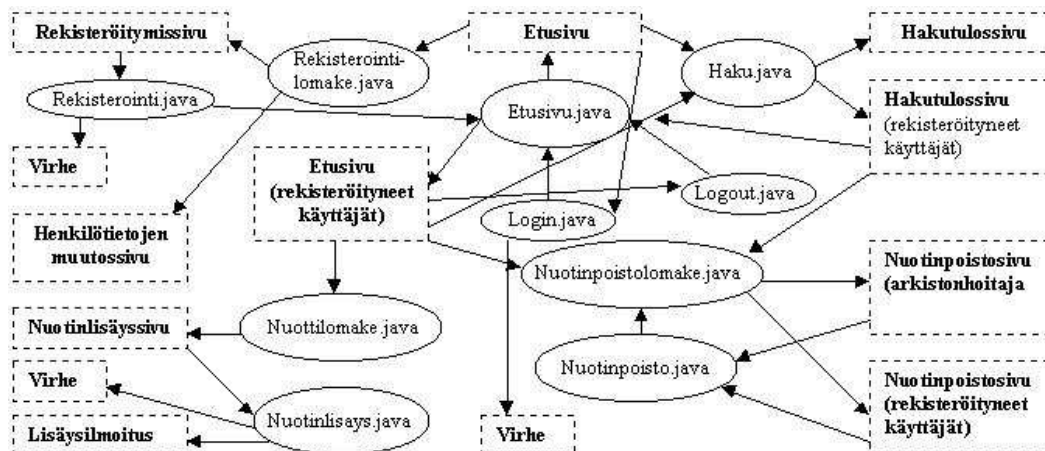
Rekisteröitymissivu

Rekisterointilomake.java

Etusivu

Haku.java

Hakutulossivu

Rekisterointi.java

Etusivu.java

Hakutulossivu (rekisteröityneet käyttäjät)

Virhe

Etusivu (rekisteröityneet käyttäjät)

Logout.java

Login.java

Henkilötietojen muutossivu

Nuotinpoistolomake.java

Nuotinpoistosivu (arkistonhoitaja

Nuotinlisäyssivu

Nuottilomake.java

Nuotinpoisto.java

Virhe

Nuotinlisays.java

Nuotinpoistosivu (rekisteröityneet käyttäjät)

Lisäysilmoitus

Virhe